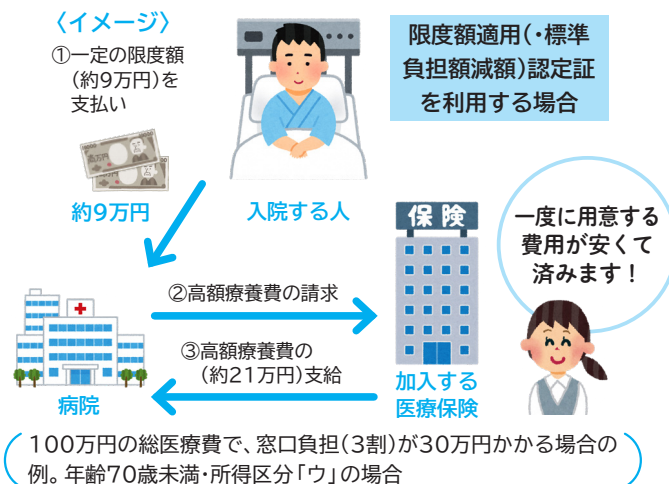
〈イメージ〉

①一定の限度額（約9万円）を支払い

限度額適用（・標準負担額減額）認定証を利用する場合

約9万円

入院する人

保険

一度に用意する費用が安くて済みます！

②高額療養費の請求

③高額療養費の（約21万円）支給

病院

加入する医療保険

100万円の総医療費で、窓口負担（3割）が30万円かかる場合の例。年齢70歳未満・所得区分「ウ」の場合